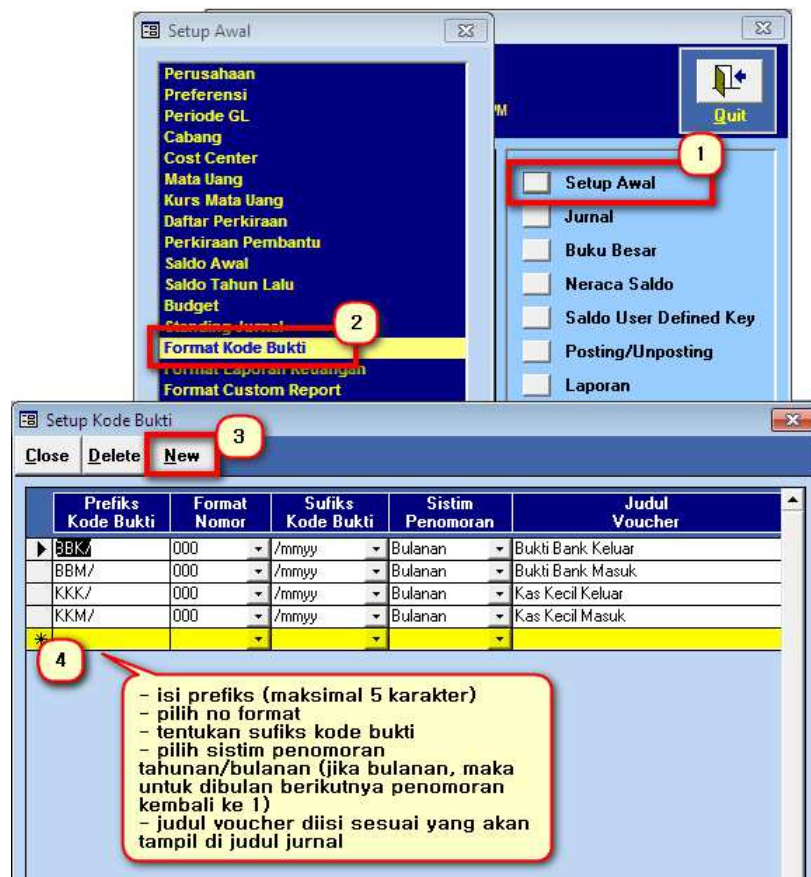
Setup Awal

Perusahaan
Preferensi
Periode GL
Cabang
Cost Center
Mata Uang
Kurs Mata Uang
Daftar Perkiraan
Perkiraan Pembantu
Saldo Awal
Saldo Tahun Lalu
Budget
Standing Jurnal
Format Kode Bukti
Format Laporan Keuangan
Format Custom Report

2

PM

Quit

1

Setup Awal
Jurnal
Buku Besar
Neraca Saldo
Saldo User Defined Key
Posting/Unposting
Laporan

Setup Kode Bukti

Close Delete New

3

| Prefiks Kode Bukti | Format Nomor | Sufiks Kode Bukti | Sistim Penomoran | Judul Voucher |
|---|---|---|---|---|
| BBK/ | 000 | /mmyy | Bulanan | Bukti Bank Keluar |
| BBM/ | 000 | /mmyy | Bulanan | Bukti Bank Masuk |
| KKK/ | 000 | /mmyy | Bulanan | Kas Kecil Keluar |
| KKM/ | 000 | /mmyy | Bulanan | Kas Kecil Masuk |

4

- isi prefiks (maksimal 5 karakter)
- pilih no format
- tentukan sufiks kode bukti
- pilih sistim penomoran tahunan/bulanan (jika bulanan, maka untuk dibulan berikutnya penomoran kembali ke 1)
- judul voucher diisi sesuai yang akan tampil di judul jurnal